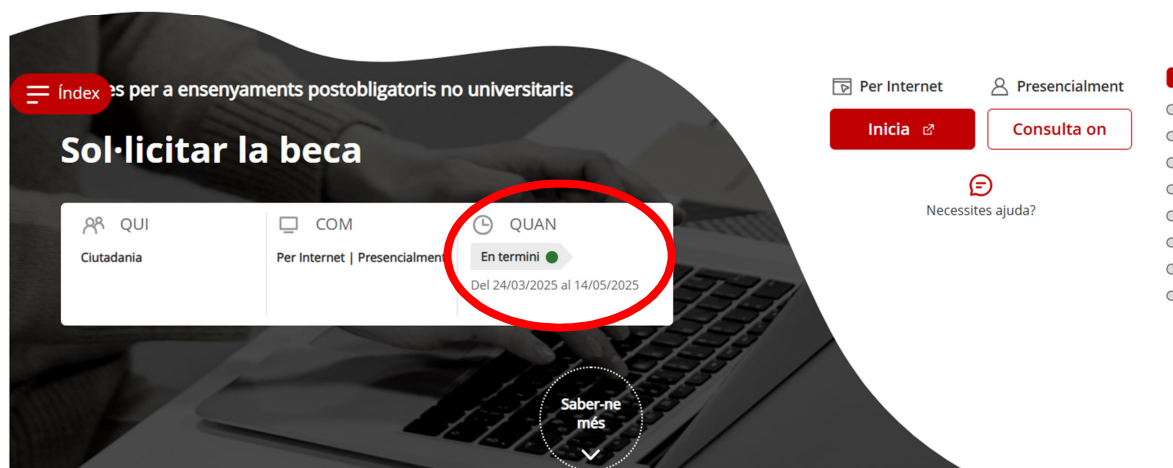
Índex

es per a ensenyaments postobligatoris no universitaris

Sol·licitar la beca

QUI
Ciutadania

COM
Per Internet | Presencialment

QUAN
En termini
Del 24/03/2025 al 14/05/2025

Saber-ne més

Per Internet
Presencialment

Inicia

Consulta on

Necessites ajuda?